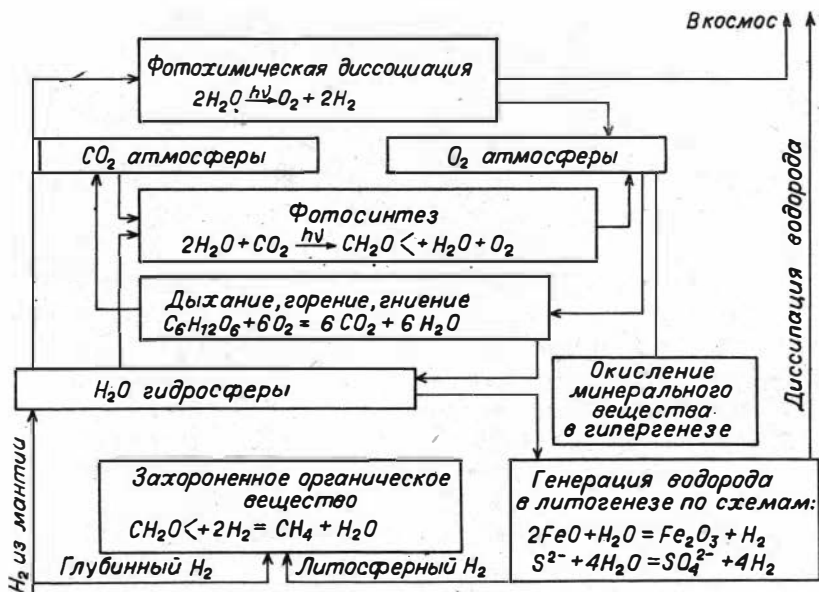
В космос

Фотохимическая диссоциация
$2H_2O \xrightarrow{h\nu} O_2 + 2H_2$

$CO_2$ атмосферы

$O_2$ атмосферы

Фотосинтез
$2H_2O + CO_2 \xrightarrow{h\nu} CH_2O <+ H_2O + O_2$

Дыхание, горение, гниение
$C_6H_{12}O_6 + 6O_2 = 6CO_2 + 6H_2O$

$H_2O$ гидросферы

Окисление минерального вещества в гипергенезе

Диссипация водорода

Захороненное органическое вещество
$CH_2O <+ 2H_2 = CH_4 + H_2O$

Генерация водорода в литогенезе по схемам:
$2FeO + H_2O = Fe_2O_3 + H_2$
$S^{2-} + 4H_2O = SO_4^{2-} + 4H_2$

$H_2$ из мантии

Глубинный $H_2$

Литосферный $H_2$